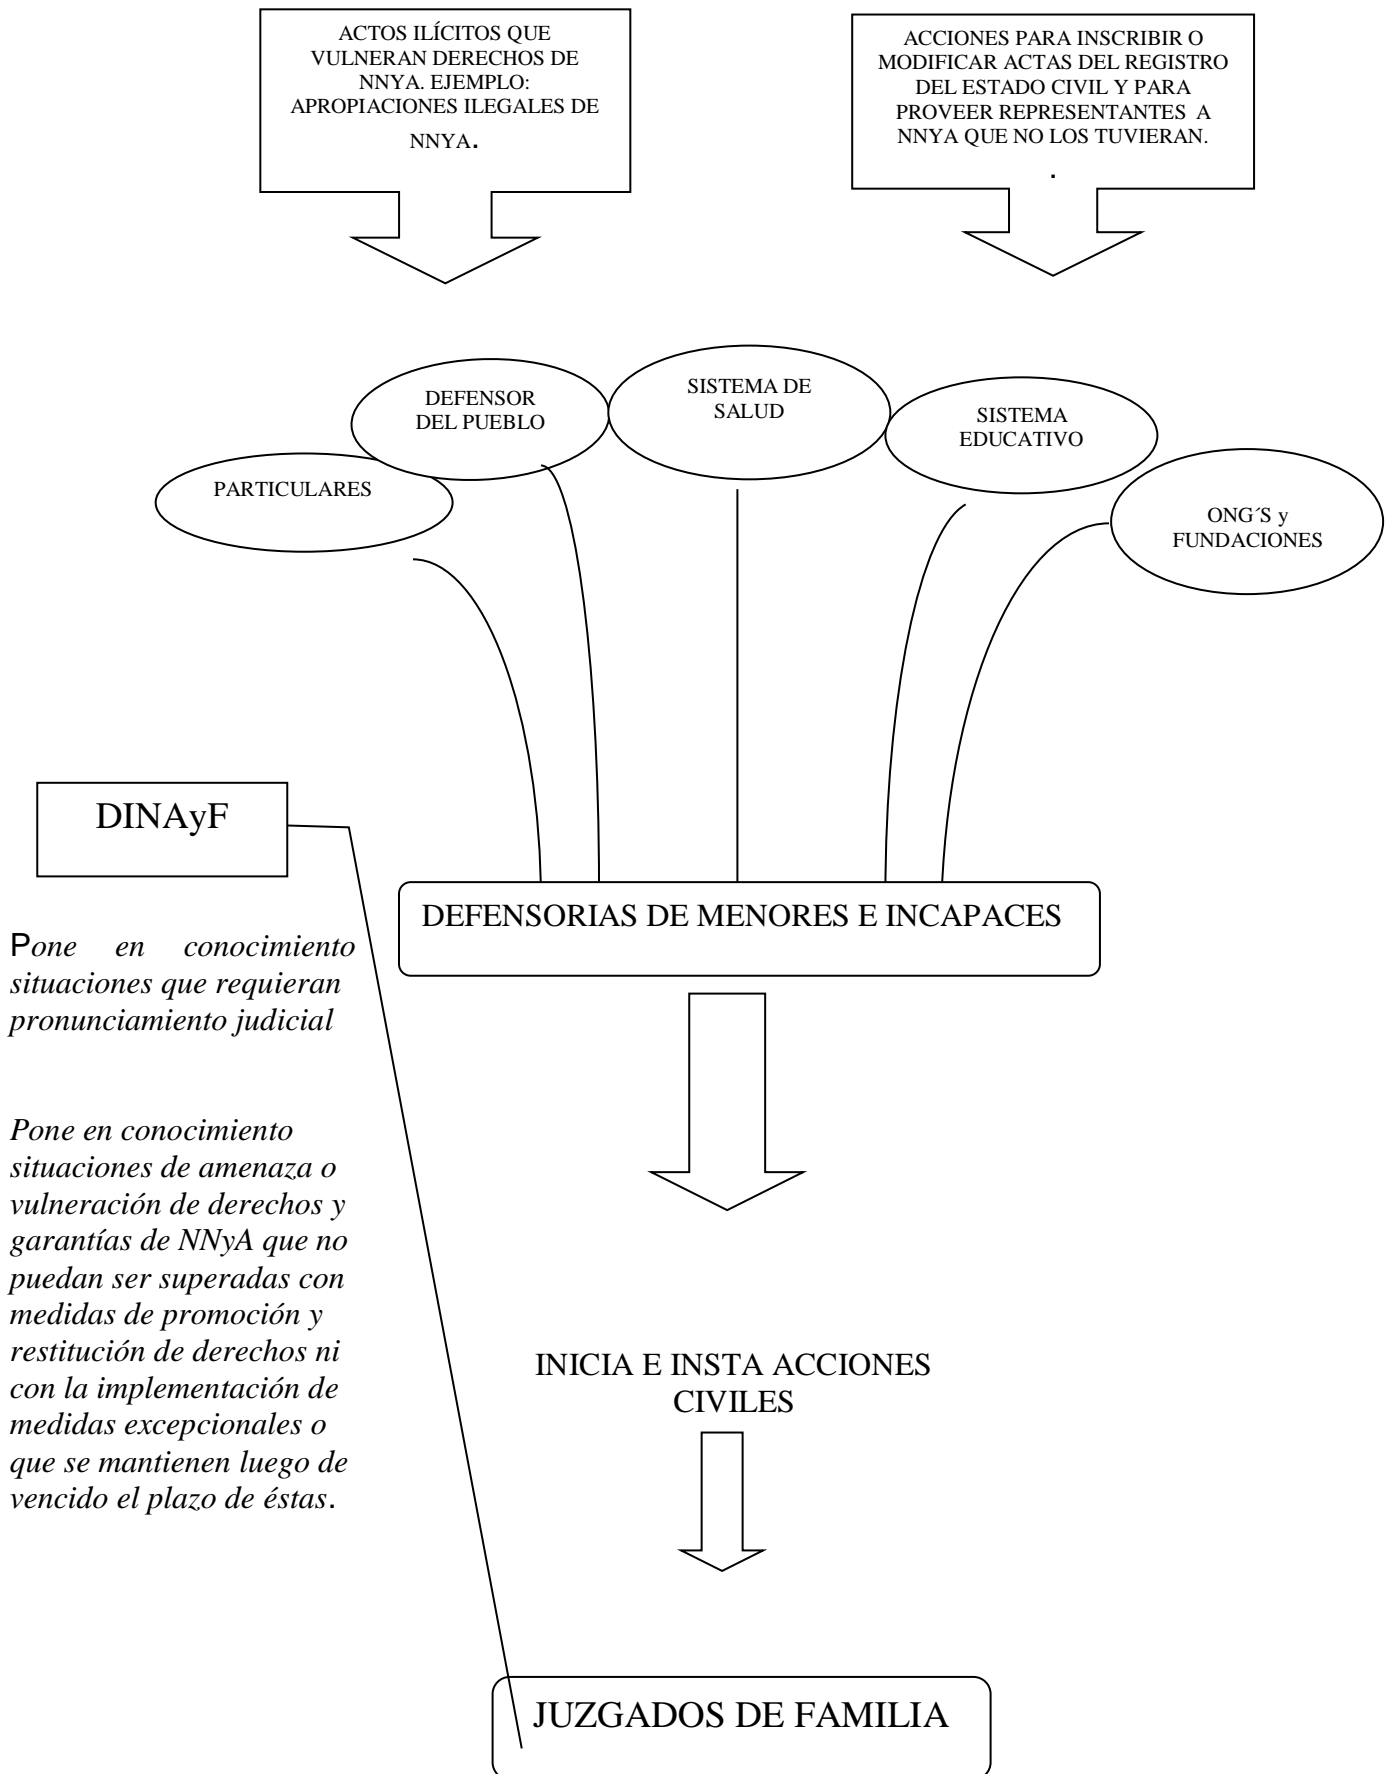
ACTOS ILÍCITOS QUE VULNERAN DERECHOS DE NNYA. EJEMPLO: APROPIACIONES ILEGALES DE NNYA.

ACCIONES PARA INSCRIBIR O MODIFICAR ACTAS DEL REGISTRO DEL ESTADO CIVIL Y PARA PROVEER REPRESENTANTES A NNYA QUE NO LOS TUVIERAN.
.

PARTICULARES

DEFENSOR DEL PUEBLO

SISTEMA DE SALUD

SISTEMA EDUCATIVO

ONG´S y FUNDACIONES

DINAyF

DEFENSORIAS DE MENORES E INCAPACES

Pone en conocimiento situaciones que requieran pronunciamiento judicial

Pone en conocimiento situaciones de amenaza o vulneración de derechos y garantías de NNyA que no puedan ser superadas con medidas de promoción y restitución de derechos ni con la implementación de medidas excepcionales o que se mantienen luego de vencido el plazo de éstas.

INICIA E INSTA ACCIONES CIVILES

JUZGADOS DE FAMILIA